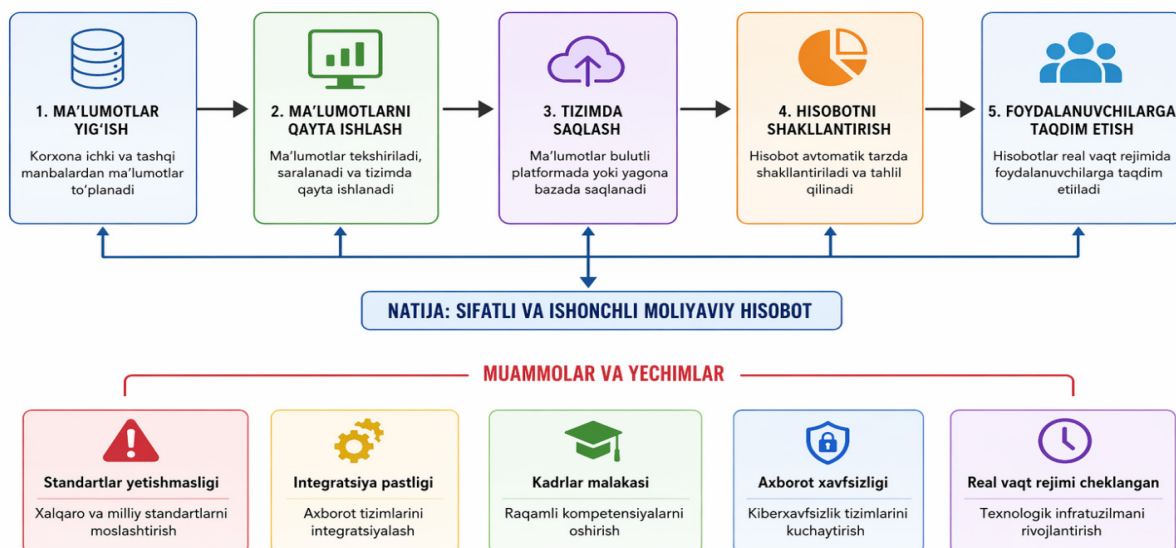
1. MA'LUMOTLAR YIG'ISH

Korxona ichki va tashqi manbalardan ma'lumotlar to'planadi

2. MA'LUMOTLARNI QAYTA ISHLASH

Ma'lumotlar tekshiriladi, saralanadi va tizimda qayta ishlanadi

3. TIZIMDA SAQLASH

Ma'lumotlar bulutli platformada yoki yagona bazada saqlanadi

4. HISOBOTNI SHAKLLANTIRISH

Hisobot avtomatik tarzda shakllantiriladi va tahlil qilinadi

5. FOYDALANUVCHILARGA TAQDIM ETISH

Hisobotlar real vaqt rejimida foydalanuvchilarga taqdim etiladi

NATIJA: SIFATLI VA ISHONCHLI MOLIYAVIY HISOBOT

MUAMMOLAR VA YECHIMLAR

Standartlar yetishmasligi

Xalqaro va milliy standartlarni moslashtirish

Integratsiya pastligi

Axborot tizimlarini integratsiyalash

Kadrlar malakasi

Raqamli kompetensiyalarni oshirish

Axborot xavfsizligi

Kiberxavfsizlik tizimlarini kuchaytirish

Real vaqt rejimi cheklangan

Texnologik infratuzilmani rivojlantirish